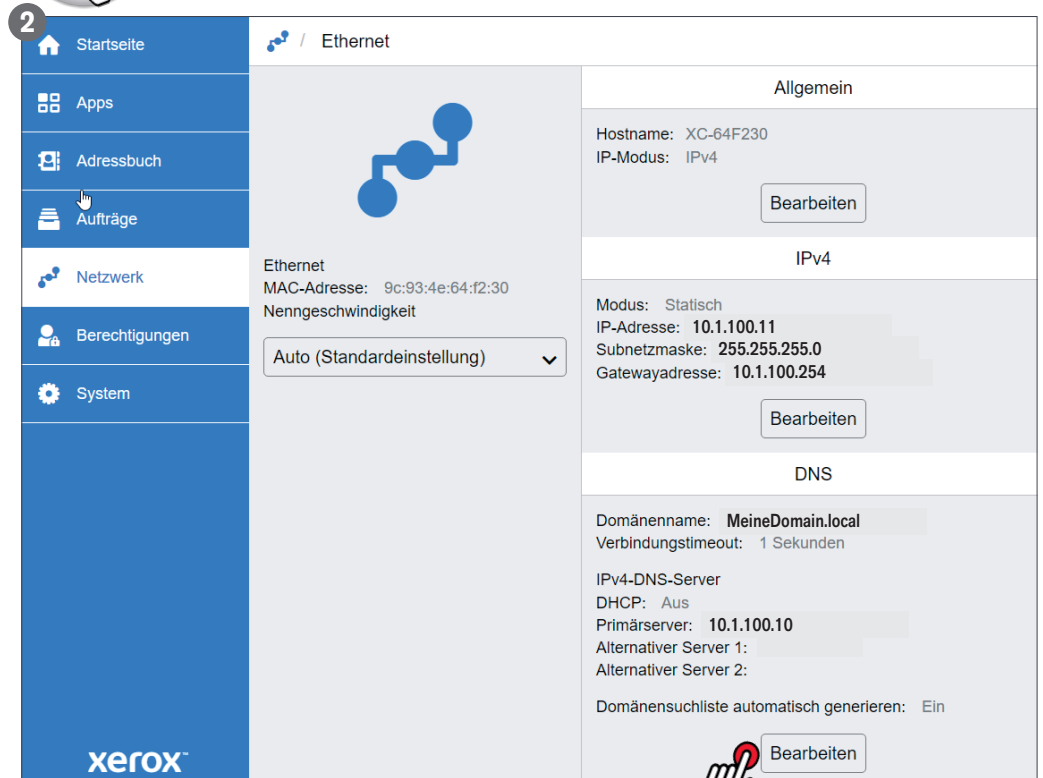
2

Startseite
Apps
Adressbuch
Aufträge
Netzwerk
Berechtigungen
System

xerox

/ Ethernet

Ethernet
MAC-Adresse: 9c:93:4e:64:f2:30
Nenngeschwindigkeit

Auto (Standardeinstellung)

Allgemein

Hostname: XC-64F230
IP-Modus: IPv4

Bearbeiten

IPv4

Modus: Statisch
IP-Adresse: 10.1.100.11
Subnetzmaske: 255.255.255.0
Gatewayadresse: 10.1.100.254

Bearbeiten

DNS

Domänenname: MeineDomain.local
Verbindungstimeout: 1 Sekunden

IPv4-DNS-Server
DHCP: Aus
Primärserver: 10.1.100.10
Alternativer Server 1:
Alternativer Server 2:

Domänensuchliste automatisch generieren: Ein

Bearbeiten